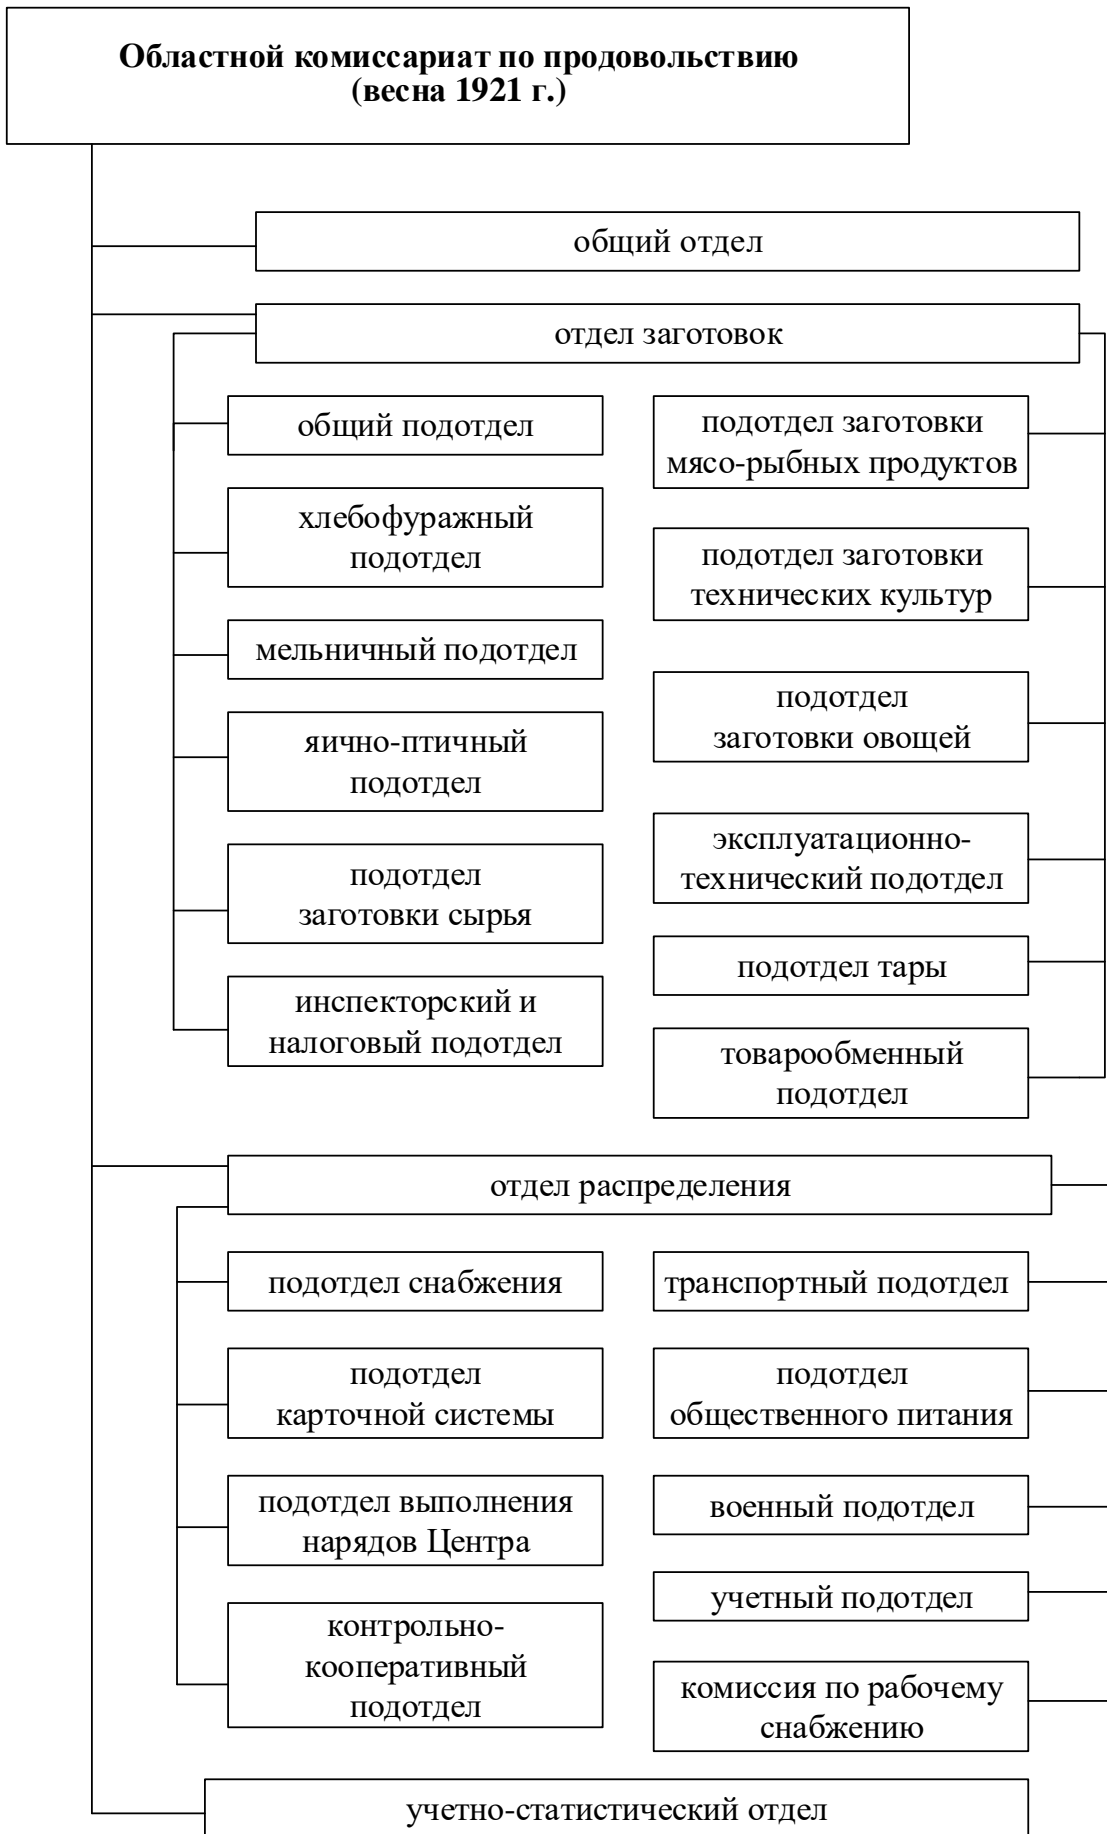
**Областной комиссариат по продовольствию (весна 1921 г.)**

общий отдел

отдел заготовок

общий подотдел

хлебофуражный подотдел

мельничный подотдел

яично-птичный подотдел

подотдел заготовки сырья

инспекторский и налоговый подотдел

подотдел заготовки мясо-рыбных продуктов

подотдел заготовки технических культур

подотдел заготовки овощей

эксплуатационно-технический подотдел

подотдел тары

товарообменный подотдел

отдел распределения

подотдел снабжения

подотдел карточной системы

подотдел выполнения нарядов Центра

контрольно-кооперативный подотдел

транспортный подотдел

подотдел общественного питания

военный подотдел

учетный подотдел

комиссия по рабочему снабжению

учетно-статистический отдел